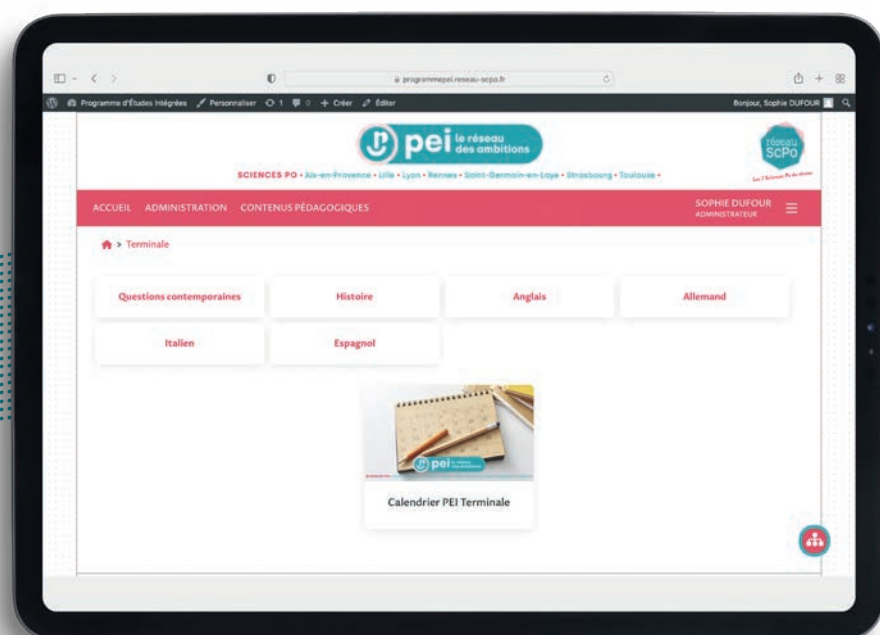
programmepei.reseau-scpo.fr

Programme d'Études Intégrées Personnaliser 1 0 + Créer Éditer Bonjour, Sophie DUFOUR

pei le réseau des ambitions

réseau ScPo

SCIENCES PO • Aix-en-Provence • Lille • Lyon • Rennes • Saint-Germain-en-Laye • Strasbourg • Toulouse •

ACCUEIL ADMINISTRATION CONTENUS PÉDAGOGIQUES SOPHIE DUFOUR ADMINISTRATEUR

> Terminale

Questions contemporaines Histoire Anglais Allemand

Italien Espagnol

pei le réseau des ambitions

Calendrier PEI Terminale